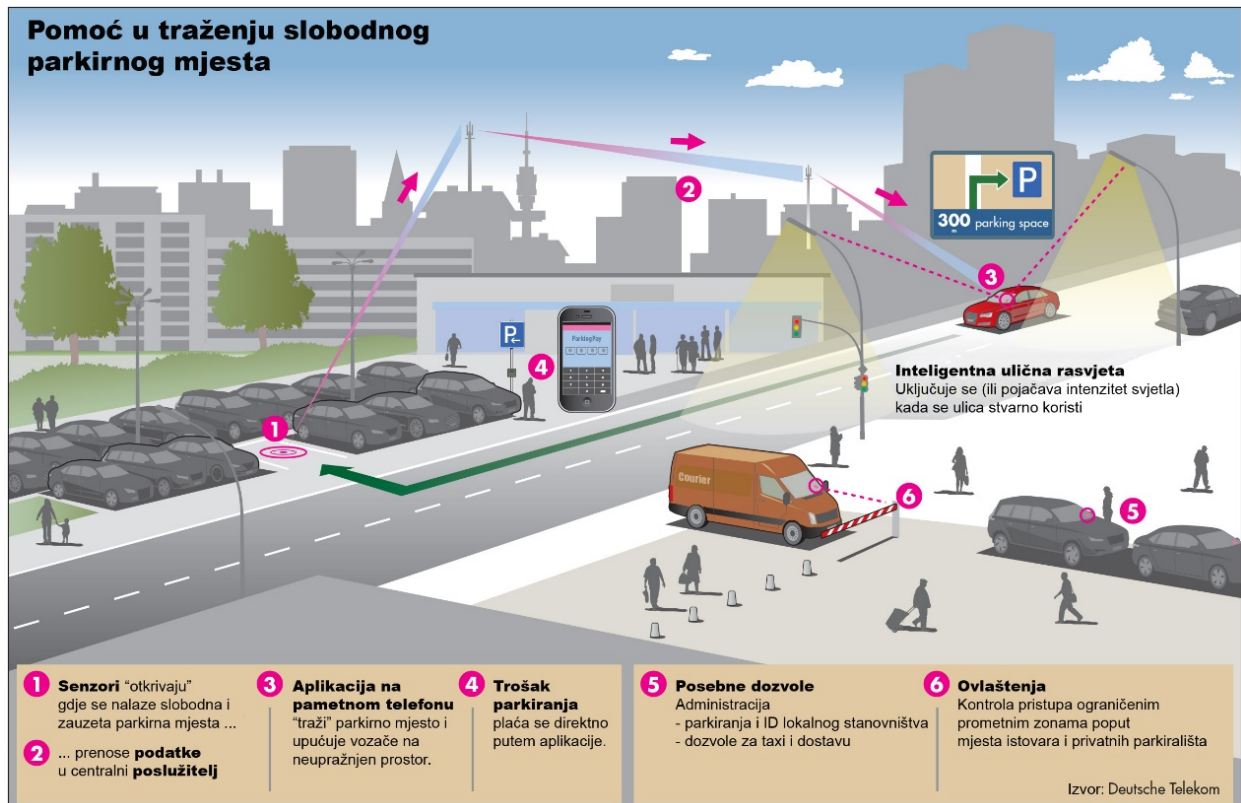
Pomoć u traženju slobodnog parkirnog mjesta

2

300 parking space

3

P

4

ParkingPay

1

Inteligentna ulična rasvjeta
Uključuje se (ili pojačava intenzitet svjetla) kada se ulica stvarno koristi

Courier

6

5

1 Senzori "otkrivaju" gdje se nalaze slobodna i zauzeta parkirna mjesta ...

2 ... prenose podatke u centralni poslužitelj

3 Aplikacija na pametnom telefonu "traži" parkirno mjesto i upućuje vozače na neupražnjen prostor.

4 Trošak parkiranja plaća se direktno putem aplikacije.

5 Posebne dozvole
Administracija
- parkiranja i ID lokalnog stanovništva
- dozvole za taxi i dostavu

6 Ovlaštenja
Kontrola pristupa ograničenim prometnim zonama poput mjesta istovara i privatnih parkirališta

Izvor: Deutsche Telekom